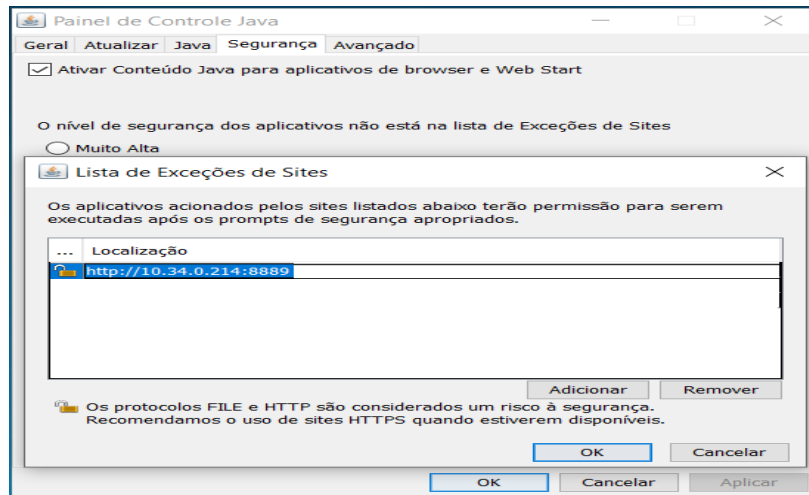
Painel de Controle Java

Geral Atualizar Java Segurança Avançado

Ativar Conteúdo Java para aplicativos de browser e Web Start

O nível de segurança dos aplicativos não está na lista de Exceções de Sites

Muito Alta

Lista de Exceções de Sites

Os aplicativos acionados pelos sites listados abaixo terão permissão para serem executadas após os prompts de segurança apropriados.

| ... | Localização |
|---|---|
| | http://10.34.0.214:8889 |

Adicionar Remover

Os protocolos FILE e HTTP são considerados um risco à segurança. Recomendamos o uso de sites HTTPS quando estiverem disponíveis.

OK Cancelar

OK Cancelar Aplicar